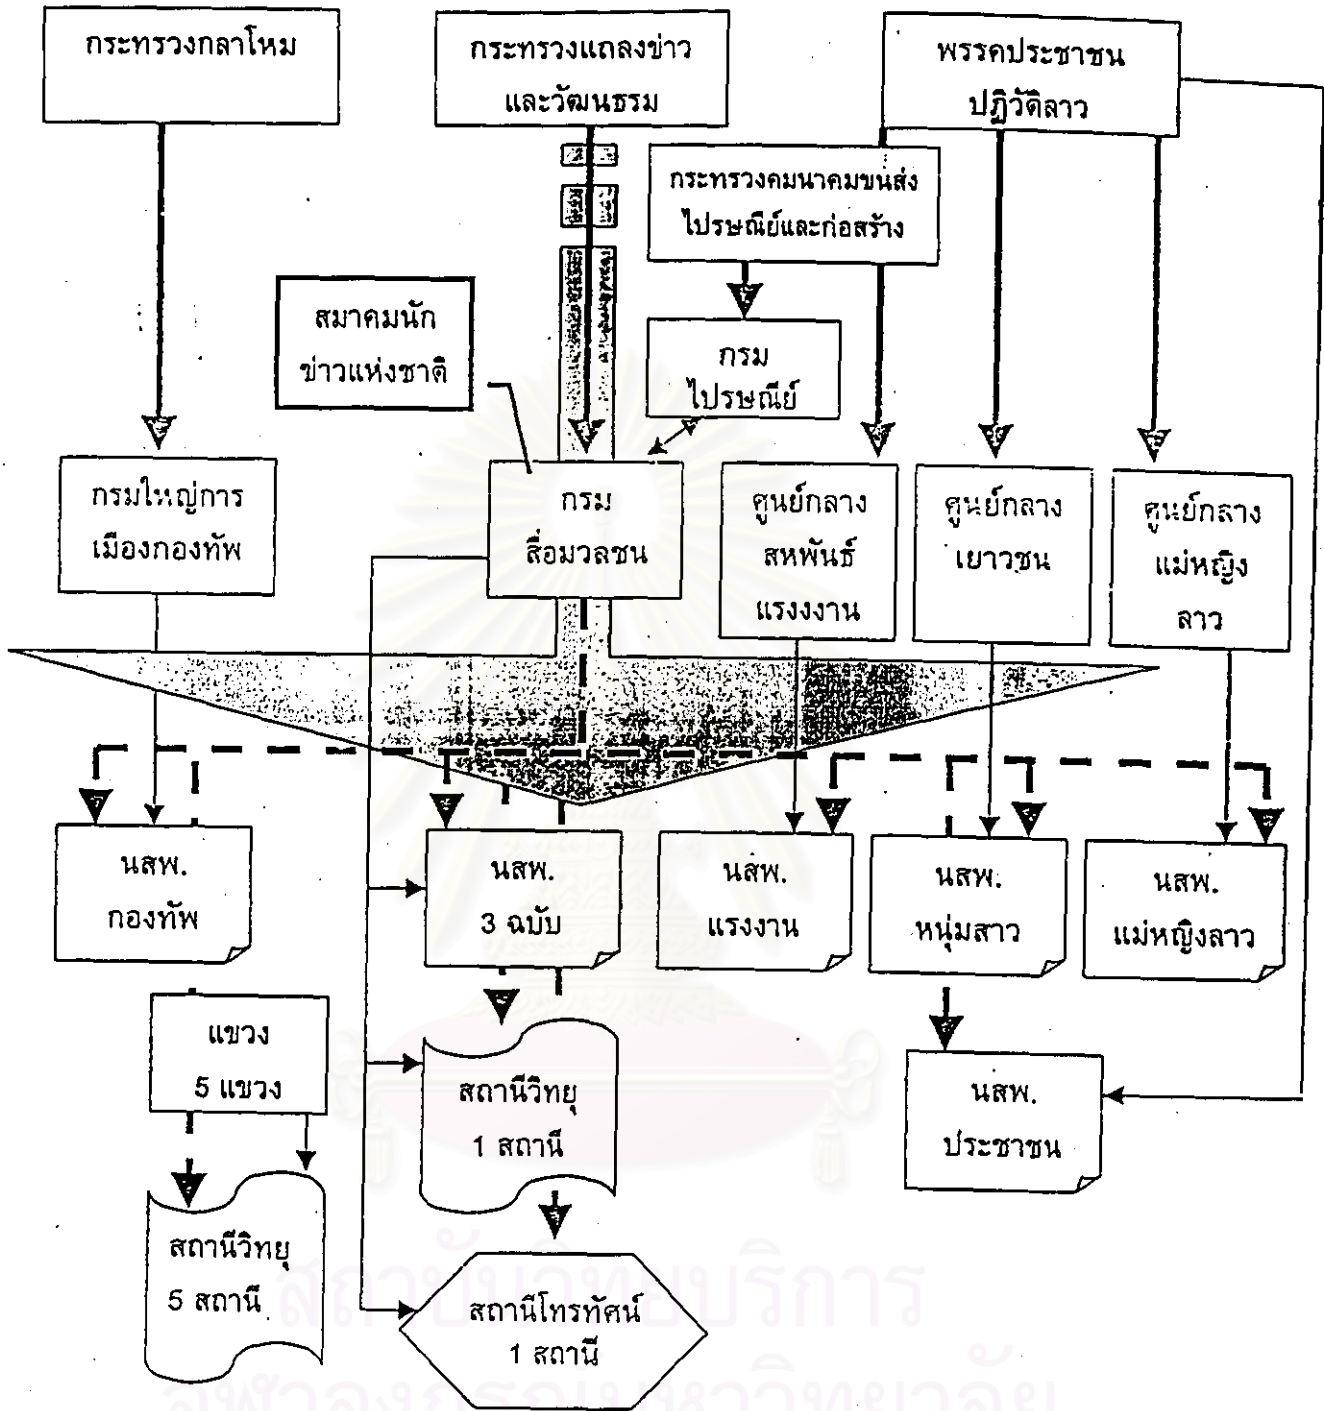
กระทรวงกลาโหม

กระทรวงแถลงข่าว และวัฒนธรรม

พรรคประชาชน ปฏิวัติลาว

กระทรวงคมนาคมขนส่ง ไปรษณีย์และก่อสร้าง

สมาคมนัก ข่าวแห่งชาติ

กรม ไปรษณีย์

กรมใหญ่การ เมืองกองทัพ

กรม สื่อมวลชน

ศูนย์กลาง สหพันธ์ แรงงาน

ศูนย์กลาง เยาวชน

ศูนย์กลาง แม่หญิง ลาว

นสพ. กองทัพ

นสพ. 3 ฉบับ

นสพ. แรงงาน

นสพ. หนุ่มสาว

นสพ. แม่หญิงลาว

แขวง 5 แขวง

สถานีวิทยุ 1 สถานี

นสพ. ประชาชน

สถานีวิทยุ 5 สถานี

สถานีโทรทัศน์ 1 สถานี

สถาบันวิทยบริการ จุฬาลงกรณ์มหาวิทยาลัย